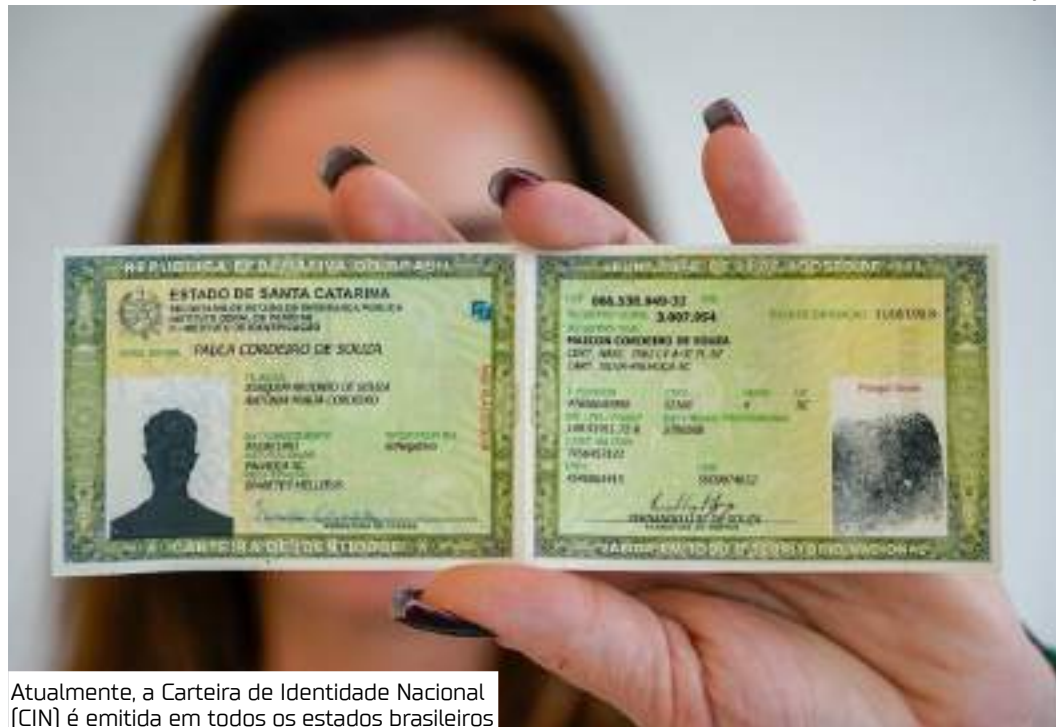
REPUBLICA FEDERATIVA DO BRASIL

ESTADO DE SANTA CATARINA

PAULA CORDEIRO DE SOUZA

JOAQUIM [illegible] DE SOUZA
ANTONIA MARIA CORDEIRO

PALHOCA SC

CARTEIRA DE IDENTIDADE

066.538.949-32

3.007.054

11/08/2019

PALHOCA SC

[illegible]

Polegar Direito

Atualmente, a Carteira de Identidade Nacional (CIN) é emitida em todos os estados brasileiros